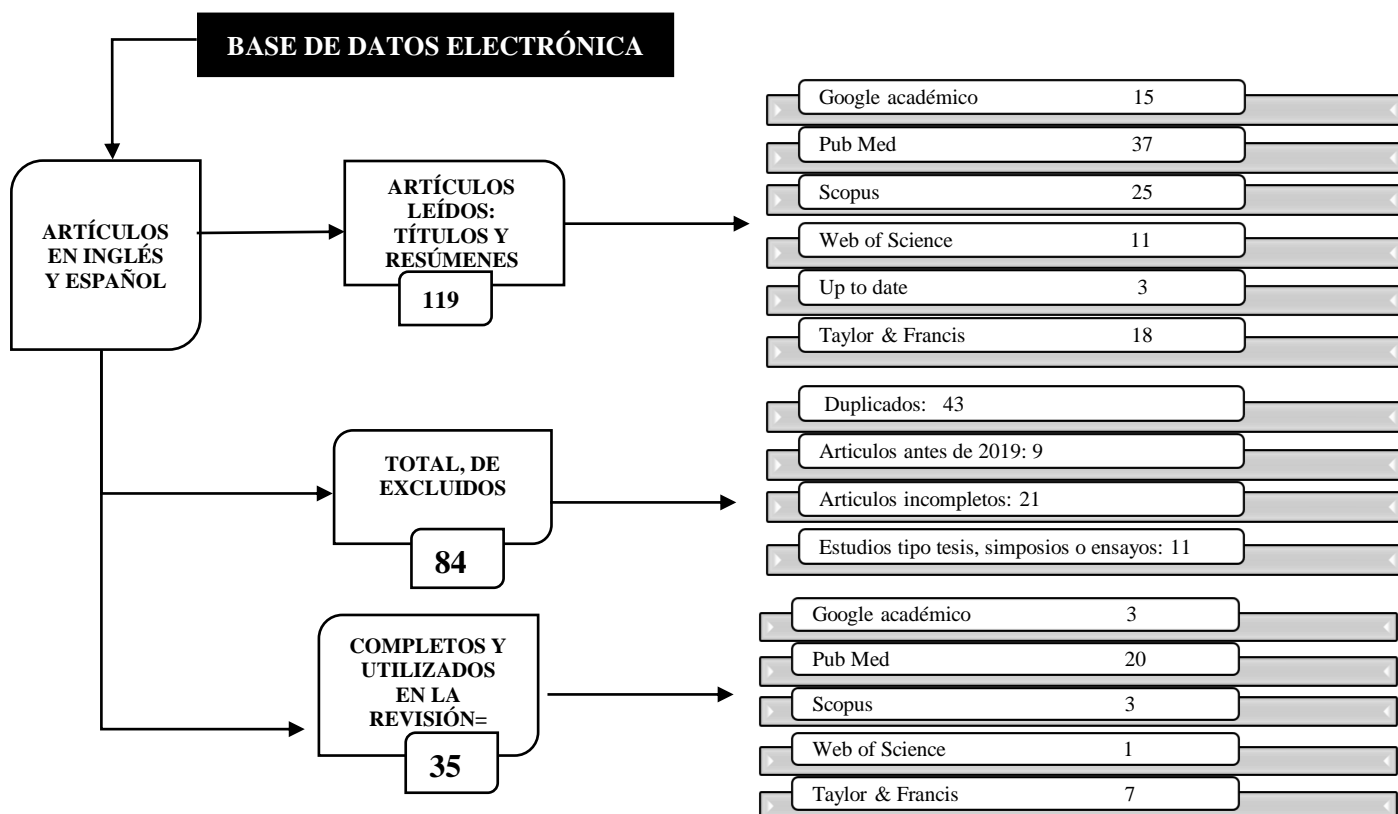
BASE DE DATOS ELECTRÓNICA

ARTÍCULOS EN INGLÉS Y ESPAÑOL

ARTÍCULOS LEÍDOS: TÍTULOS Y RESÚMENES

119

Google académico 15
Pub Med 37
Scopus 25
Web of Science 11
Up to date 3
Taylor & Francis 18

TOTAL, DE EXCLUIDOS

84

Duplicados: 43
Articulos antes de 2019: 9
Articulos incompletos: 21
Estudios tipo tesis, simposios o ensayos: 11

COMPLETOS Y UTILIZADOS EN LA REVISIÓN=

35

Google académico 3
Pub Med 20
Scopus 3
Web of Science 1
Taylor & Francis 7